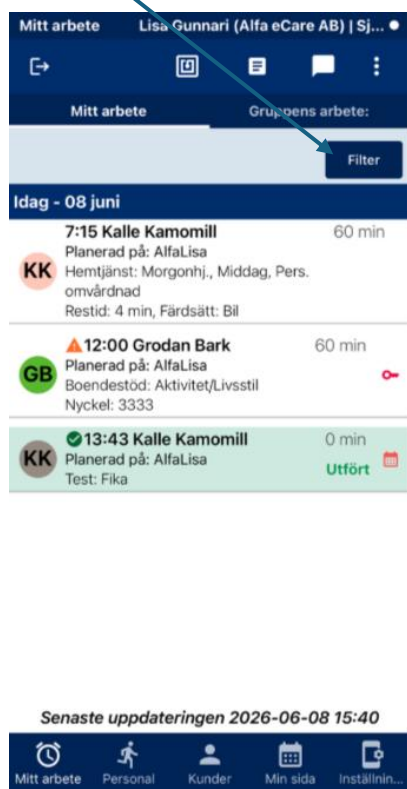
Mitt arbete Lisa Gunnari (Alfa eCare AB) | Sj...

Mitt arbete
Gruppens arbete:

Filter

Idag - 08 juni

KK
7:15 Kalle Kamomill
60 min
Planerad på: AlfaLisa
Hemtjänst: Morgonhj., Middag, Pers. omvårdnad
Restid: 4 min, Färdsätt: Bil

GB
12:00 Grodan Bark
60 min
Planerad på: AlfaLisa
Boendestöd: Aktivitet/Livsstil
Nyckel: 3333

KK
13:43 Kalle Kamomill
0 min
Planerad på: AlfaLisa
Test: Fika
Utfört

Senaste uppdateringen 2026-06-08 15:40

Mitt arbete
Personal
Kunder
Min sida
Inställnin...